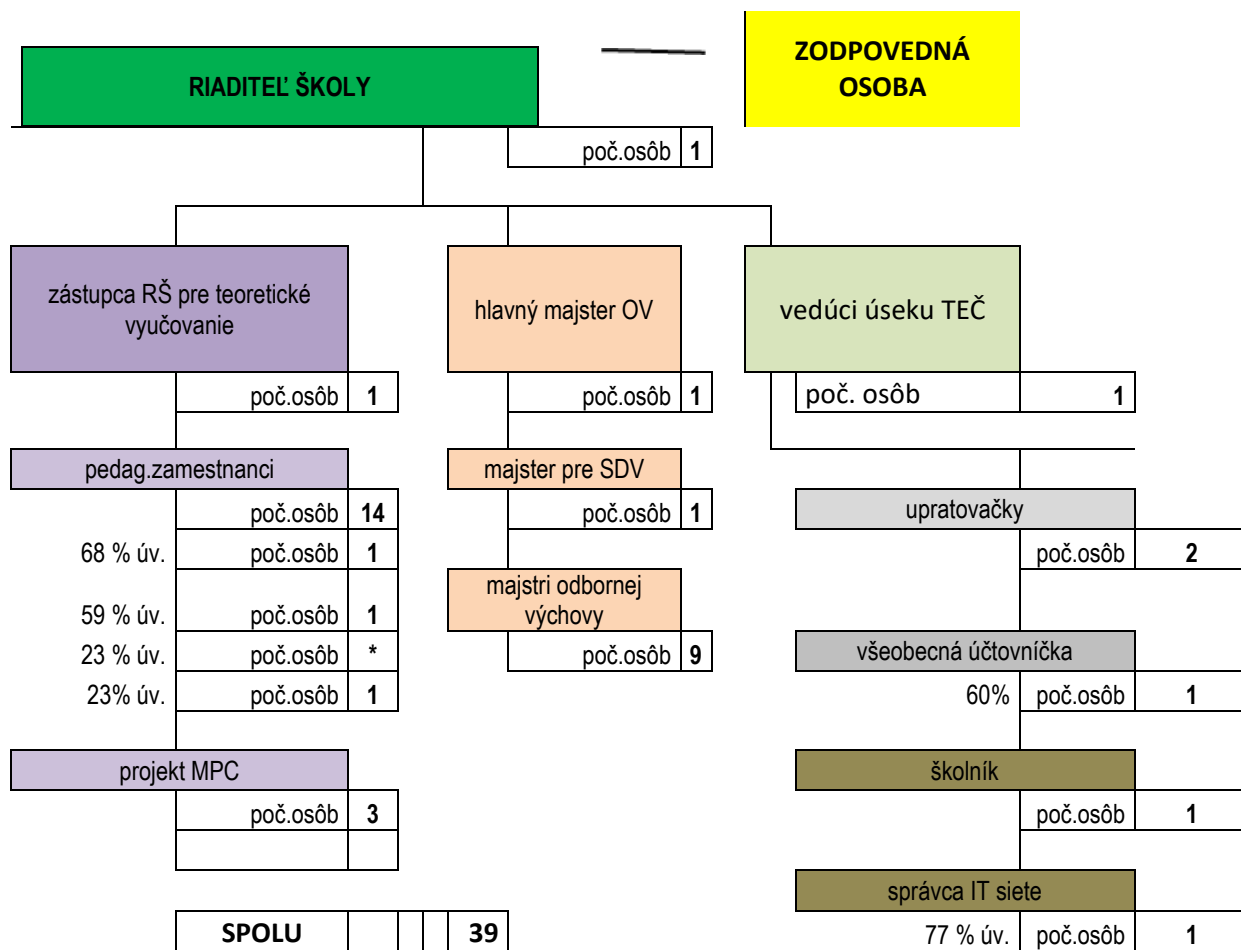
RIADITEĽ ŠKOLY

ZODPOVEDNÁ OSOBA

poč.osôb 1

zástupca RŠ pre teoretické vyučovanie

poč.osôb 1

pedag.zamestnanci

poč.osôb 14

68 % úv. poč.osôb 1

59 % úv. poč.osôb 1

23 % úv. poč.osôb *

23% úv. poč.osôb 1

projekt MPC

poč.osôb 3

hlavný majster OV

poč.osôb 1

majster pre SDV

poč.osôb 1

majstri odbornej výchovy

poč.osôb 9

vedúci úseku TEČ

poč. osôb 1

upratovačky

poč.osôb 2

všeobecná účtovníčka

60% poč.osôb 1

školník

poč.osôb 1

správca IT siete

77 % úv. poč.osôb 1

SPOLU 39